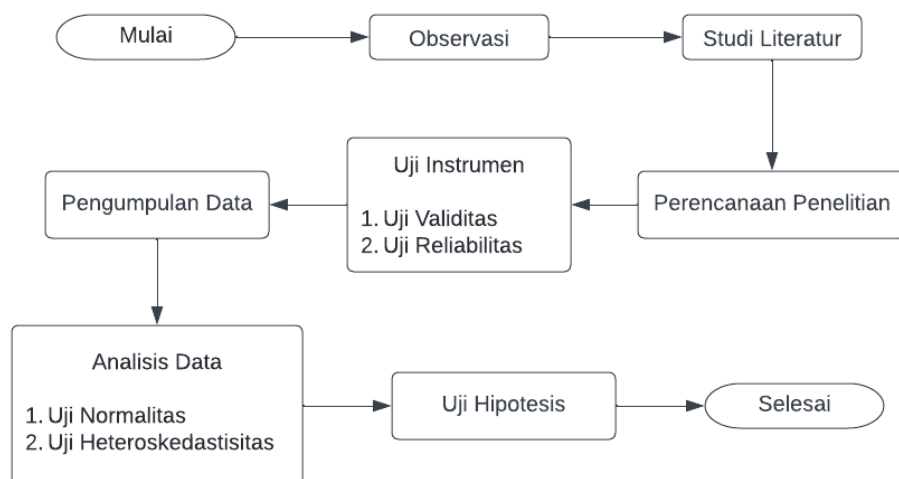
Mulai

Observasi

Studi Literatur

Perencanaan Penelitian

Uji Instrumen

1. Uji Validitas
2. Uji Reliabilitas

Pengumpulan Data

Analisis Data

1. Uji Normalitas
2. Uji Heteroskedastisitas

Uji Hipotesis

Selesai